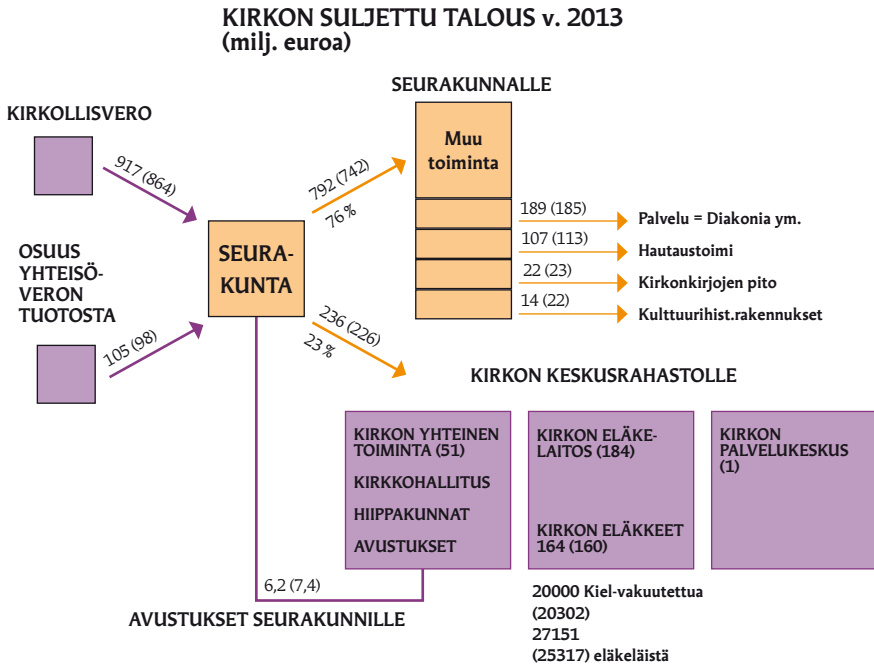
KIRKON SULJETTU TALOUS v. 2013
(milj. euroa)

SEURAKUNNALLE

KIRKOLLISVERO

917 (864)

792 (742)
76 %

Muu toiminta

189 (185)
Palvelu = Diakonia ym.

107 (113)
Hautaustoimi

22 (23)
Kirkonkirjojen pito

14 (22)
Kulttuurihist.rakennukset

OSUUS YHTEISÖVERON TUOTOSTA

SEURAKUNTA

105 (98)

236 (226)
23 %

KIRKON KESKUSRAHASTOLLE

KIRKON YHTEINEN TOIMINTA (51)
KIRKKOHALLITUS
HIIPPAKUNNAT
AVUSTUKSET

KIRKON ELÄKELAITOS (184)

KIRKON ELÄKKEET 164 (160)

KIRKON PALVELUKESKUS (1)

6,2 (7,4)

AVUSTUKSET SEURAKUNNILLE

20000 Kiel-vakuutettua (20302)
27151 (25317) eläkeläistä